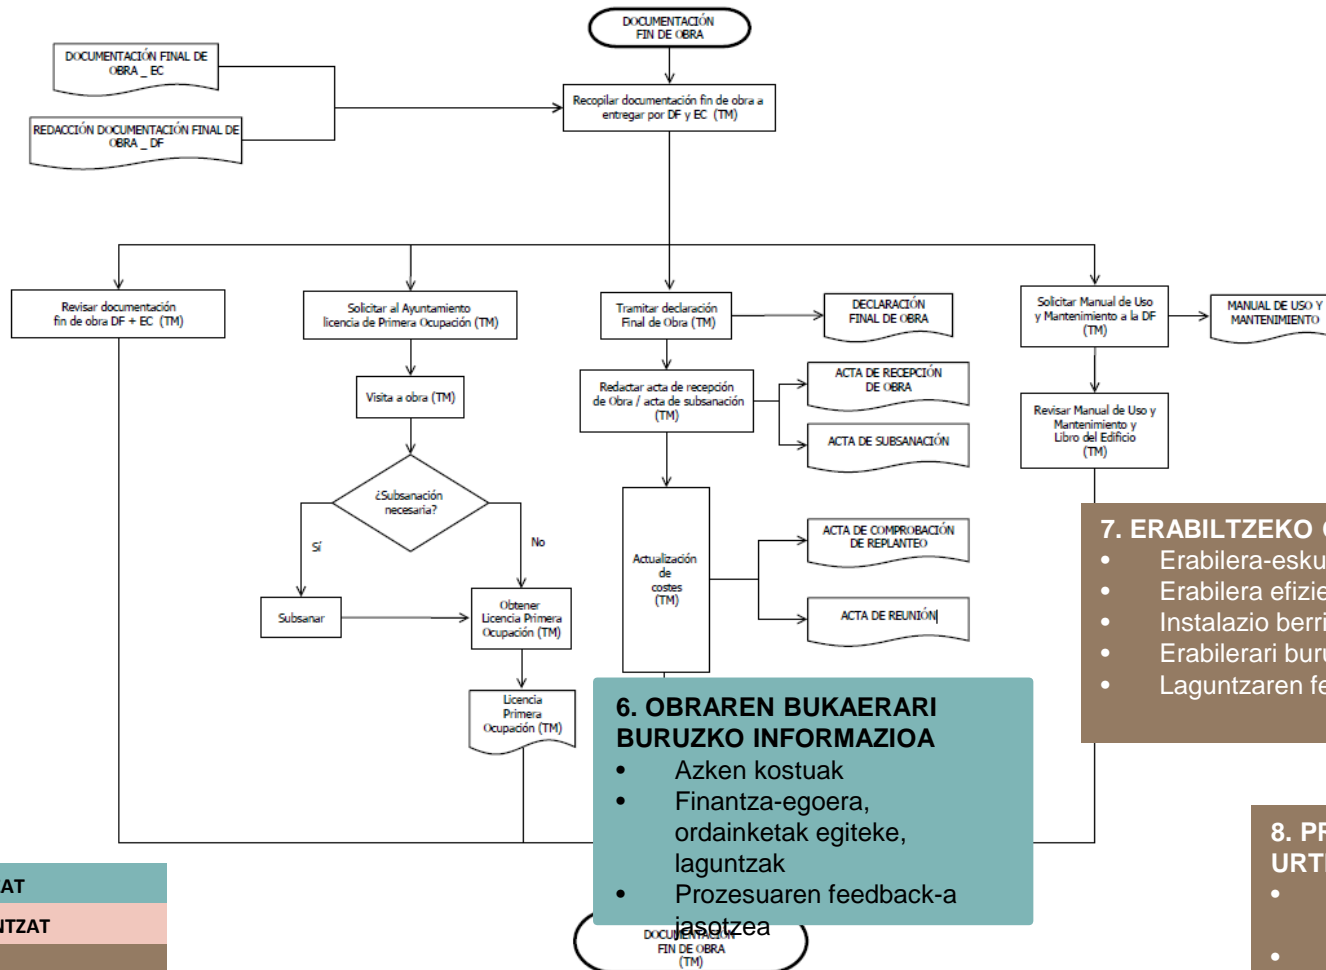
DOCUMENTACIÓN FIN DE OBRA

DOCUMENTACIÓN FINAL DE OBRA _ EC

REDACCIÓN DOCUMENTACIÓN FINAL DE OBRA _ DF

Recopilar documentación fin de obra a entregar por DF y EC (TM)

Revisar documentación fin de obra DF + EC (TM)

Solicitar al Ayuntamiento licencia de Primera Ocupación (TM)

Tramitar declaración Final de Obra (TM)

DECLARACIÓN FINAL DE OBRA

Solicitar Manual de Uso y Mantenimiento a la DF (TM)

MANUAL DE USO Y MANTENIMIENTO

Visita a obra (TM)

Redactar acta de recepción de Obra / acta de subsanación (TM)

ACTA DE RECEPCIÓN DE OBRA

ACTA DE SUBSANACIÓN

Revisar Manual de Uso y Mantenimiento y Libro del Edificio (TM)

¿Subsanación necesaria?

Sí

No

Actualización de costes (TM)

ACTA DE COMPROBACIÓN DE REPLANTEO

ACTA DE REUNIÓN

Subsanar

Obtener Licencia Primera Ocupación (TM)

Licencia Primera Ocupación (TM)

7. ERABILTZEKO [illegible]
• Erabilera-esku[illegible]
• Erabilera efizie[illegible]
• Instalazio berri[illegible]
• Erabilerari buru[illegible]
• Laguntzaren fe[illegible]

6. OBRAREN BUKAERARI BURUZKO INFORMAZIOA
• Azken kostuak
• Finantza-egoera, ordainketak egiteke, laguntzak
• Prozesuaren feedback-a jasotzea

DOCUMENTACIÓN FIN DE OBRA (TM)

8. PR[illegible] URT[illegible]

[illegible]AT
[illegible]NTZAT